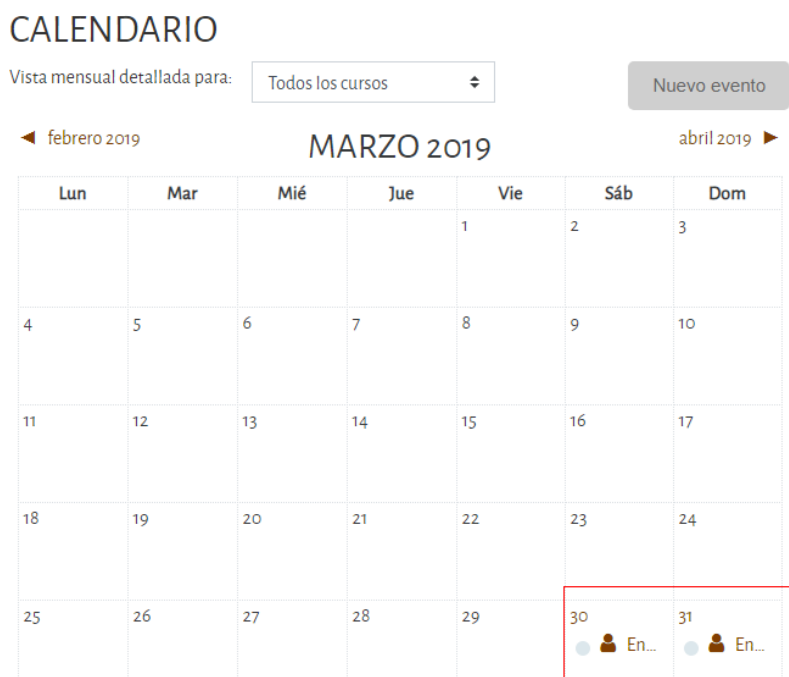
CALENDARIO

Vista mensual detallada para: Todos los cursos

Nuevo evento

◄ febrero 2019

MARZO 2019

abril 2019 ►

| Lun | Mar | Mié | Jue | Vie | Sáb | Dom |
|---|---|---|---|---|---|---|
| | | | | 1 | 2 | 3 |
| 4 | 5 | 6 | 7 | 8 | 9 | 10 |
| 11 | 12 | 13 | 14 | 15 | 16 | 17 |
| 18 | 19 | 20 | 21 | 22 | 23 | 24 |
| 25 | 26 | 27 | 28 | 29 | 30 En... | 31 En... |